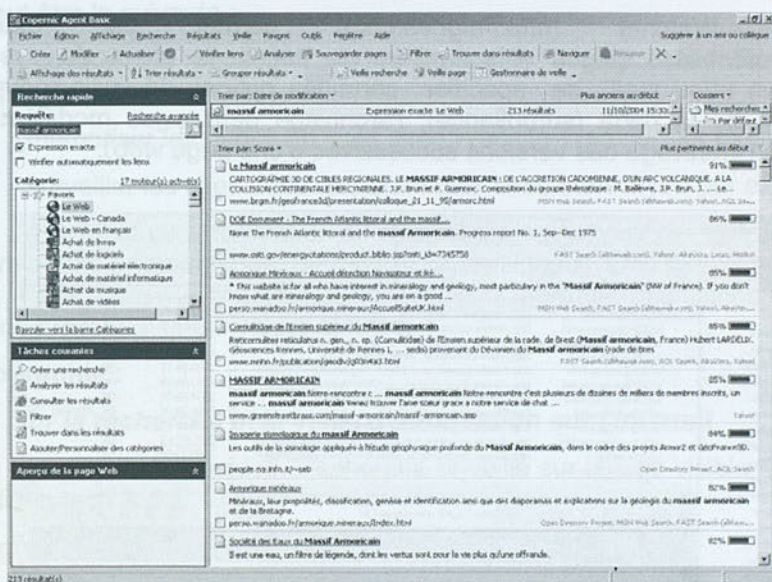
Copernic Agent Basic

Fichier Edition Affichage Recherche Résultats Veille Favoris Outils Fenêtre Aide

Suggérer à un ami ou collègue

Créer Modifier Actualiser Vérifier liens Analyser Sauvegarder pages Filtrer Trouver dans résultats Naviguer Résumer

Affichage des résultats Trier résultats Grouper résultats Veille recherche Veille page Gestionnaire de veille

Recherche rapide

Requête: Recherche avancée

massif armoricain

Expression exacte

Vérifier automatiquement les liens

Catégorie: 17 moteur(s) activé(s)

Favoris
Le Web
Le Web - Canada
Le Web en français
Achat de livres
Achat de logiciels
Achat de matériel électronique
Achat de matériel informatique
Achat de musique
Achat de vidéos

Basculer vers la barre Catégories

Tâches courantes

Créer une recherche
Analyser les résultats
Consulter les résultats
Filtrer
Trouver dans les résultats
Ajouter/Personnaliser des catégories

Aperçu de la page Web

Trier par: Date de modification

Plus anciens au début

massif armoricain Expression exacte Le Web 213 résultats 11/10/2004 15:3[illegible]

Dossiers

Mes recherches
Par défaut

Trier par: Score

Plus pertinents au début

Le Massif armoricain 91%
CARTOGRAPHIE 3D DE CIBLES REGIONALES. LE MASSIF ARMORICAIN : DE L'ACCRETION CADOMIENNE, D'UN ARC VOLCANIQUE, A LA COLLISION CONTINENTALE HERCYNIENNE. J.P. Brun et P. Guennoc. Composition du groupe thématique : M. Ballevre, J.P. Brun, J. ... Le...
www.brgm.fr/geofrance3d/presentation/colloque_21_11_95/armorc.html MSN Web Search, FAST Search (alltheweb.com), Yahoo!, AOL Sea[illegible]

DOE Document : The French Atlantic littoral and the massif... 86%
None The French Atlantic littoral and the massif Armoricain. Progress report No. 1, Sep--Dec 1975
www.osti.gov/energycitations/product.biblio.jsp?osti_id=7345758 FAST Search (alltheweb.com), Yahoo!, AltaVista, Lycos, HotBot

Armorique Minéraux : Accueil direction Navigateur et bil... 85%
* This website is for all who have interest in mineralogy and geology, most particulary in the "Massif Armoricain" (NW of France). If you don't know what are mineralogy and geology, you are on a good ...
perso.wanadoo.fr/armorique.mineraux/AccueilSuiteUK.html MSN Web Search, FAST Search (alltheweb.com), Yahoo!, AltaVista...

Comultidae de l'Ensien supérieur du Massif armoricain 85%
Reticomulites reticulatus n. gen., n. sp. (Comultidae) de l'Emsien supérieur de la rade. de Brest (Massif armoricain, France) Hubert LARDEUX. Géosciences-Rennes, Université de Rennes 1, ... sedis) provenant du Dévonien du Massif armoricain (rade de Bres
www.mnhn.fr/publication/geodiv/g03n4a3.html FAST Search (alltheweb.com), AOL Search, AltaVista, Yahoo!

MASSIF ARMORICAIN 85%
massif armoricain Notre-rencontre c ... massif armoricain Notre-rencontre c'est plusieurs de dizaines de milliers de membres inscrits, un service - ... massif armoricain Venez trouver l'âme soeur grace à notre service de chat ...
www.greenstreetbrass.com/massif-armoricain/massif-armoricain.asp Yahoo!

Imagerie sismologique du massif Armoricain 84%
Les outils de la sismologie appliqués à l'étude géophysique profonde du Massif Armoricain, dans le cadre des projets Armor2 et GéoFrance3D.
people.na.infn.it/~seb Open Directory Project, AOL Search

Armorique minéraux 82%
Minéraux, leur propriétés, classification, genèse et identification ainsi que des diaporamas et explications sur la géologie du massif armoricain et de la Bretagne.
perso.wanadoo.fr/armorique.mineraux/index.html Open Directory Project, MSN Web Search, FAST Search (alltheweb...

Société des Eaux du Massif Armoricain 82%
Il est une eau, un filtre de légende, dont les vertus sont pour la vie plus qu'une offrande.

213 résultat(s)